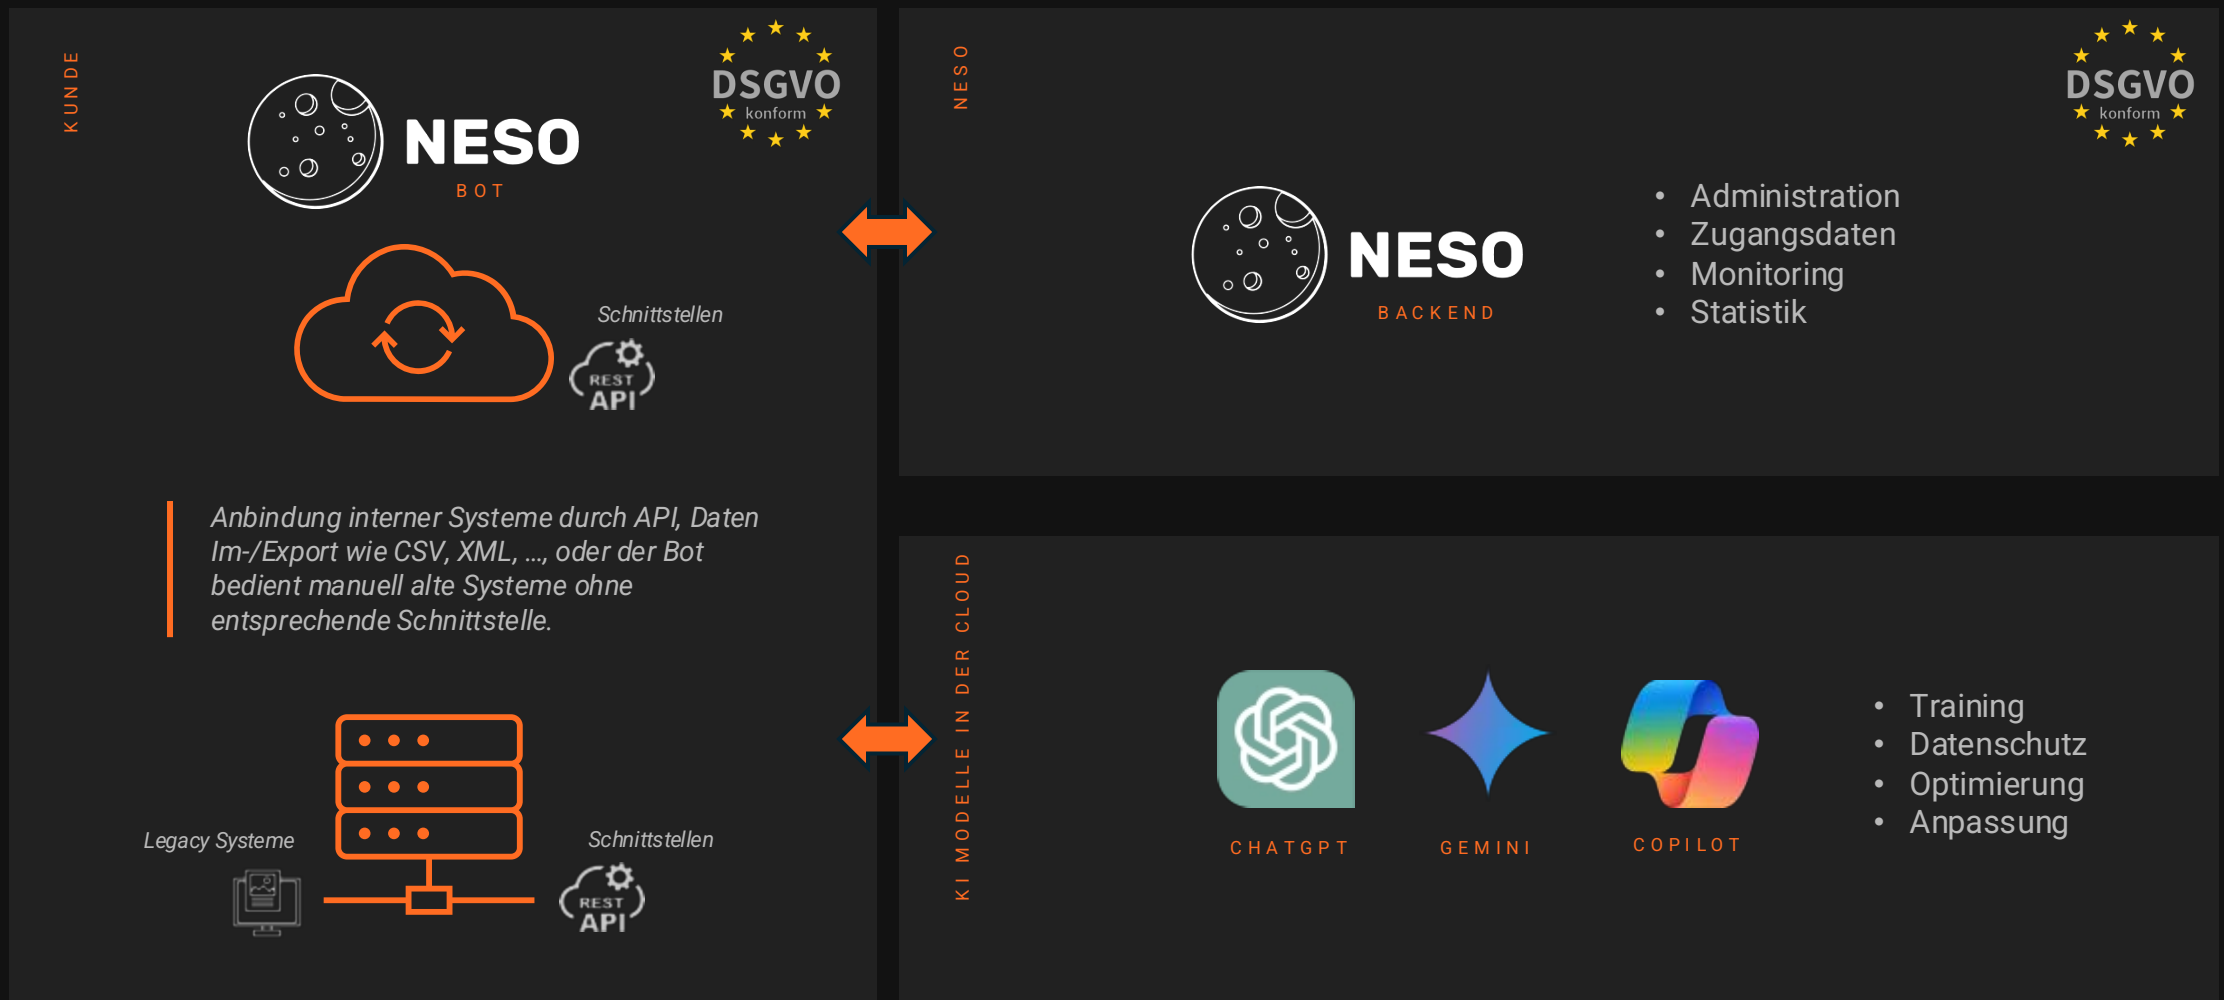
KUNDE

NESO
BOT

DSGVO
konform

Schnittstellen

REST
API

Anbindung interner Systeme durch API, Daten Im-/Export wie CSV, XML, ..., oder der Bot bedient manuell alte Systeme ohne entsprechende Schnittstelle.

Legacy Systeme

Schnittstellen

REST
API

NESO

NESO
BACKEND

DSGVO
konform

• Administration
• Zugangsdaten
• Monitoring
• Statistik

KI MODELLE IN DER CLOUD

CHATGPT

GEMINI

COPILOT

• Training
• Datenschutz
• Optimierung
• Anpassung